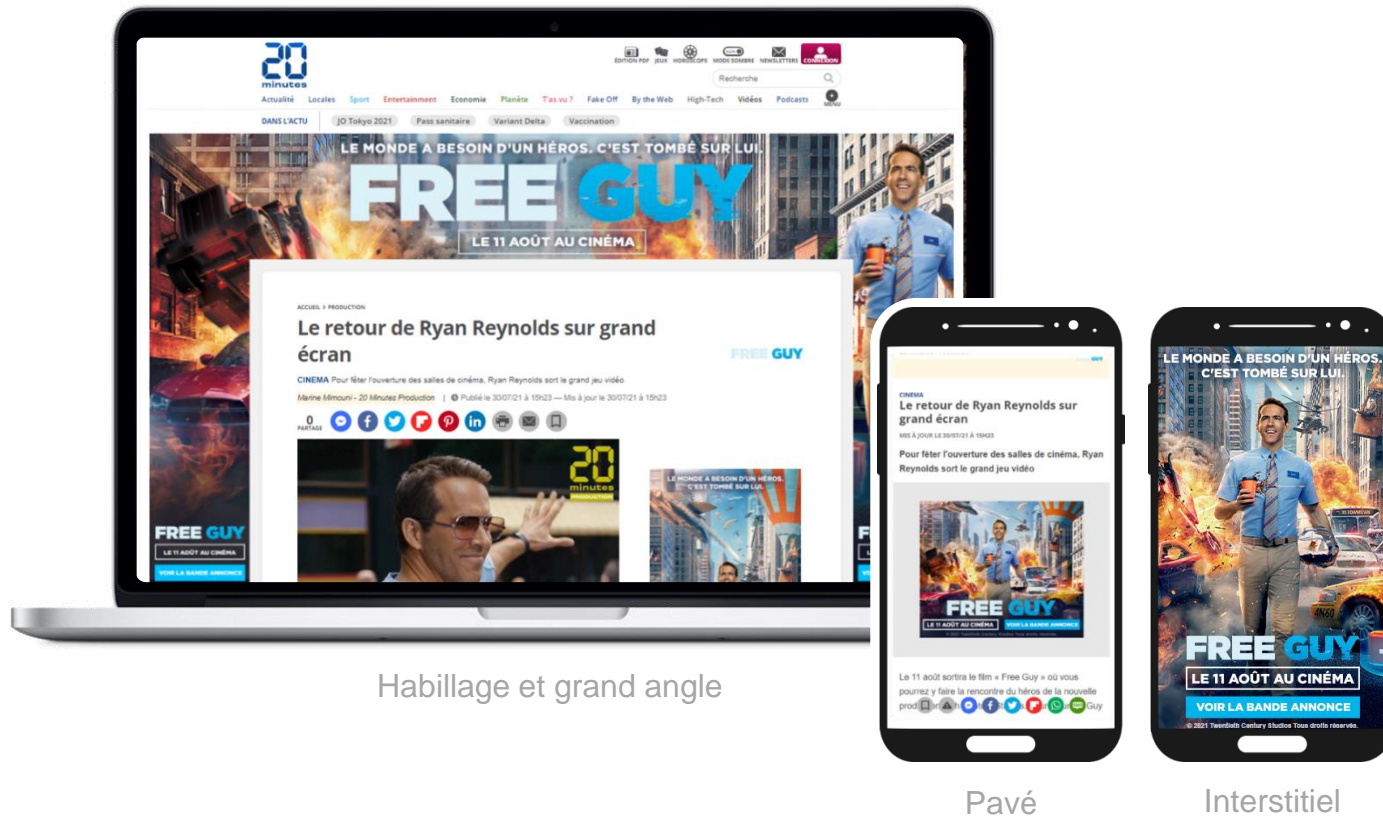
20 minutes

ÉDITION PDF JEUX HOROSCOPE MODE SOMBRE NEWSLETTERS CONNEXION

Recherche

Actualité Locales Sport Entertainment Economie Planète T'as vu ? Fake Off By the Web High-Tech Vidéos Podcasts MENU

DANS L'ACTU JO Tokyo 2021 Pass sanitaire Variant Delta Vaccination

LE MONDE A BESOIN D'UN HÉROS. C'EST TOMBÉ SUR LUI.

FREE GUY

LE 11 AOÛT AU CINÉMA

ACCUEIL > PRODUCTION

Le retour de Ryan Reynolds sur grand écran

FREE GUY

CINEMA Pour fêter l'ouverture des salles de cinéma, Ryan Reynolds sort le grand jeu vidéo

Marine Mimouni - 20 Minutes Production | Publié le 30/07/21 à 15h23 — Mis à jour le 30/07/21 à 15h23

0 PARTAGE

20 minutes PRODUCTION

LE MONDE A BESOIN D'UN HÉROS. C'EST TOMBÉ SUR LUI.

FREE GUY
LE 11 AOÛT AU CINÉMA
VOIR LA BANDE ANNONCE

Habillage et grand angle

CINEMA
Le retour de Ryan Reynolds sur grand écran
MIS À JOUR LE 30/07/21 À 15H23

Pour fêter l'ouverture des salles de cinéma, Ryan Reynolds sort le grand jeu vidéo

FREE GUY
LE 11 AOÛT AU CINÉMA VOIR LA BANDE ANNONCE

Le 11 août sortira le film « Free Guy » où vous pourrez y faire la rencontre du héros de la nouvelle prod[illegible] Guy

Pavé

LE MONDE A BESOIN D'UN HÉROS. C'EST TOMBÉ SUR LUI.

FREE GUY
LE 11 AOÛT AU CINÉMA
VOIR LA BANDE ANNONCE
© 2021 Twentieth Century Studios Tous droits réservés.

Interstitiel